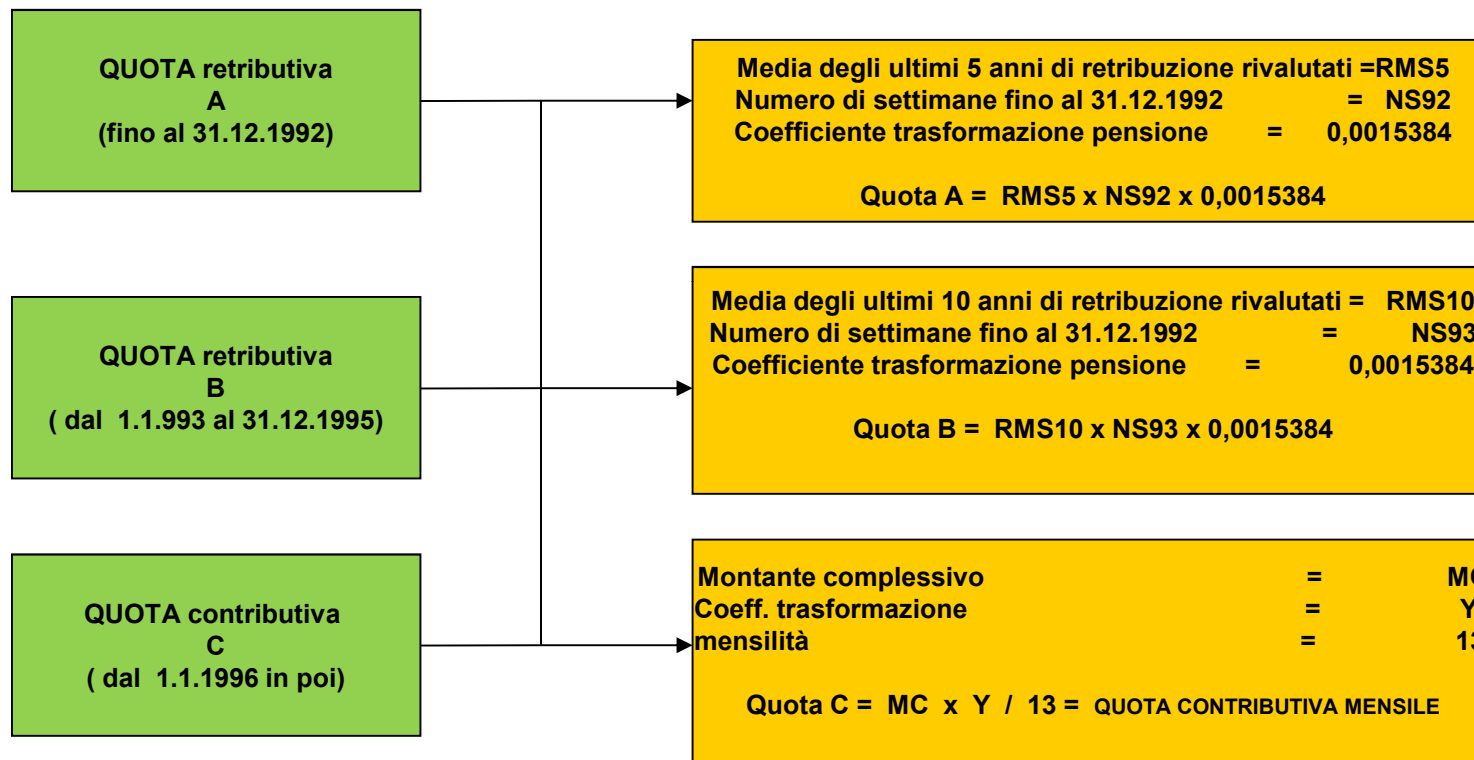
QUOTA retributiva
A
(fino al 31.12.1992)

Media degli ultimi 5 anni di retribuzione rivalutati =RMS5
Numero di settimane fino al 31.12.1992 = NS92
Coefficiente trasformazione pensione = 0,0015384

Quota A = RMS5 x NS92 x 0,0015384

QUOTA retributiva
B
( dal 1.1.993 al 31.12.1995)

Media degli ultimi 10 anni di retribuzione rivalutati = RMS10
Numero di settimane fino al 31.12.1992 = NS93
Coefficiente trasformazione pensione = 0,0015384

Quota B = RMS10 x NS93 x 0,0015384

QUOTA contributiva
C
( dal 1.1.1996 in poi)

Montante complessivo = MC
Coeff. trasformazione = Y
mensilità = 13

Quota C = MC x Y / 13 = QUOTA CONTRIBUTIVA MENSILE